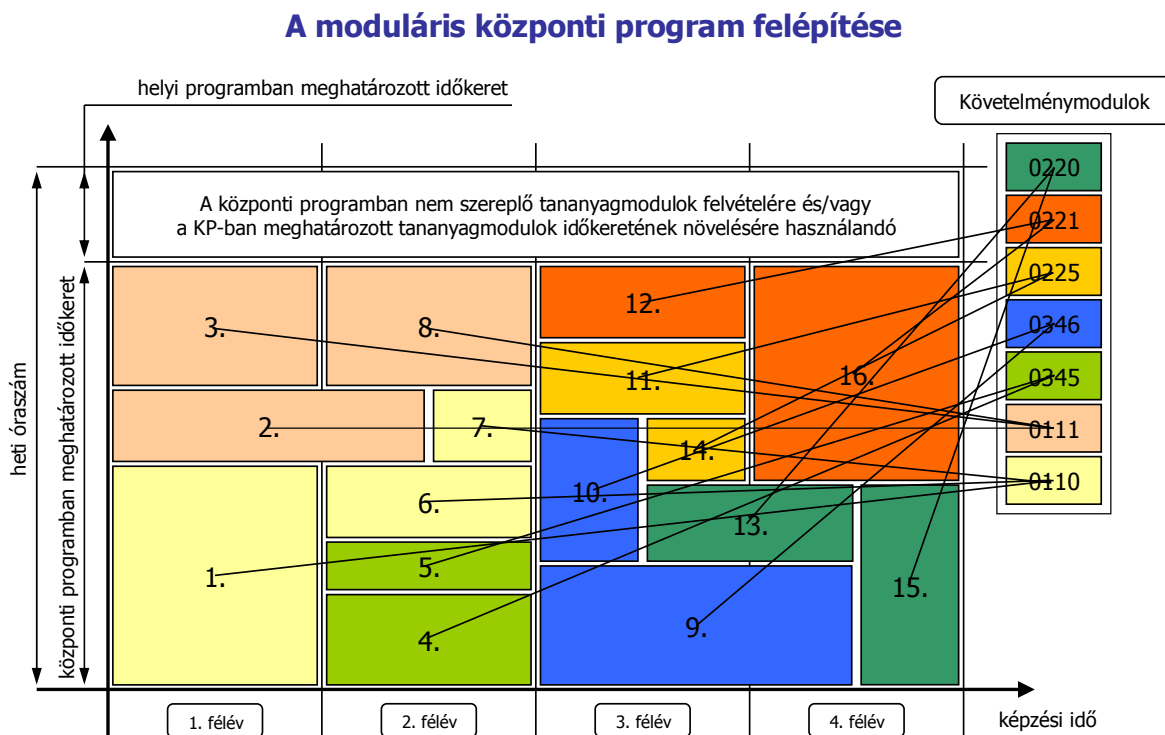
A moduláris központi program felépítése

helyi programban meghatározott időkeret

Követelménymodulok

heti óraszám

központi programban meghatározott időkeret

A központi programban nem szereplő tananyagmodulok felvételére és/vagy a KP-ban meghatározott tananyagmodulok időkeretének növelésére használandó

3.

8.

12.

16.

11.

2.

7.

14.

10.

1.

6.

5.

4.

13.

9.

15.

0220

0221

0225

0346

0345

0111

0110

1. félév

2. félév

3. félév

4. félév

képzési idő